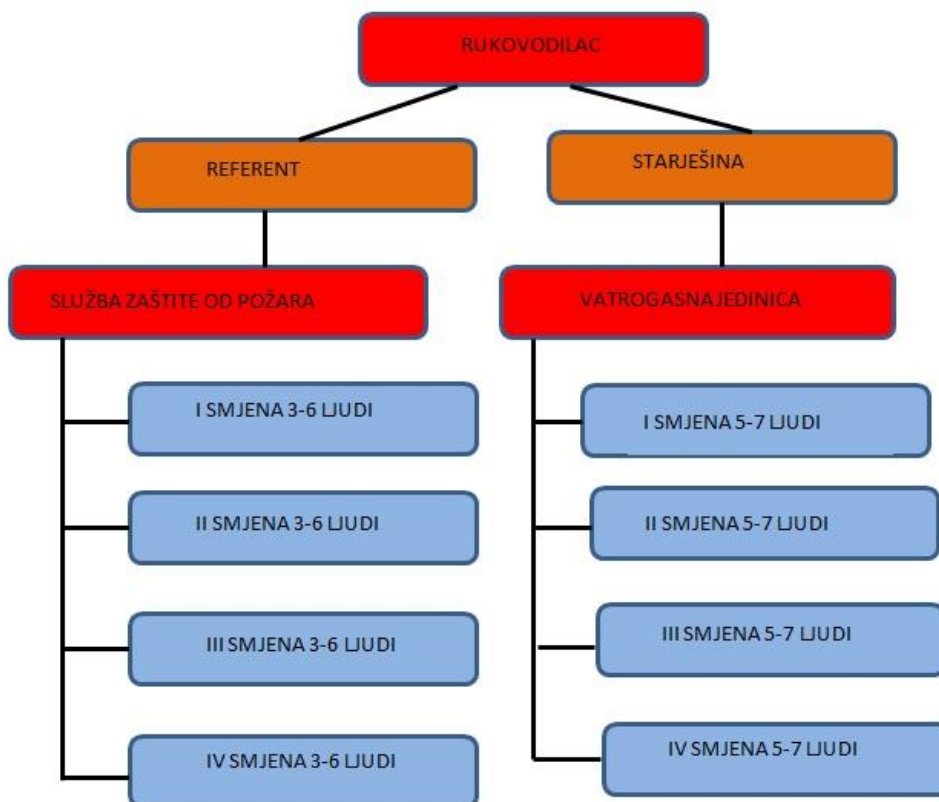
RUKOVODILAC

REFERENT

STARJEŠINA

SLUŽBA ZAŠTITE OD POŽARA

VATROGASNA JEDINICA

I SMJENA 3-6 LJUDI

II SMJENA 3-6 LJUDI

III SMJENA 3-6 LJUDI

IV SMJENA 3-6 LJUDI

I SMJENA 5-7 LJUDI

II SMJENA 5-7 LJUDI

III SMJENA 5-7 LJUDI

IV SMJENA 5-7 LJUDI